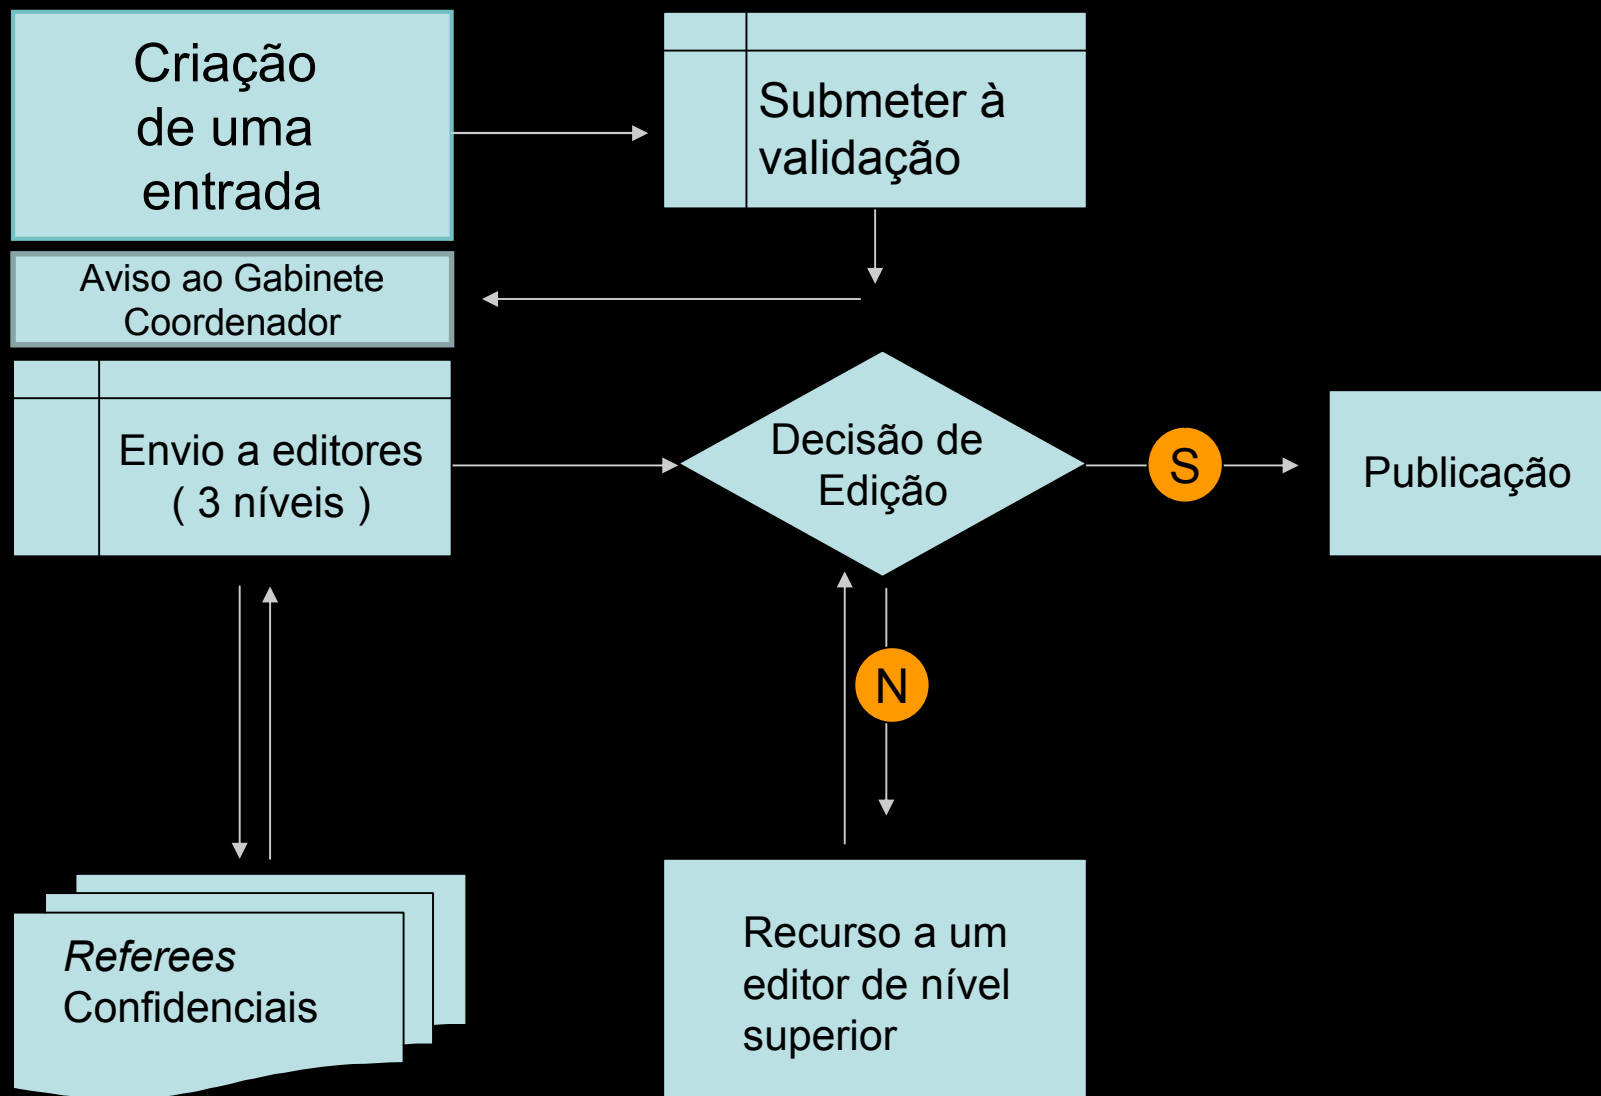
Criação de uma entrada

Submeter à validação

Aviso ao Gabinete Coordenador

Envio a editores ( 3 níveis )

Decisão de Edição

S

Publicação

N

*Referees* Confidenciais

Recurso a um editor de nível superior